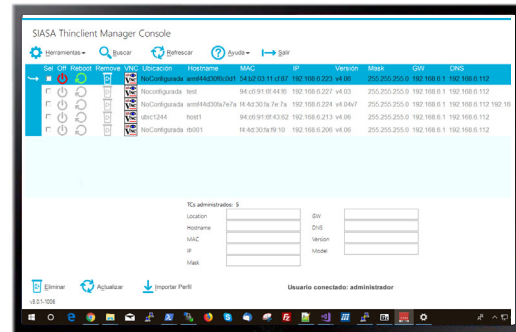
SIASA Thinclient Manager Console

Herramientas Buscar Refrescar Ayuda Salir

| Sel | Off | Reboot | Remove | VNC | Ubicacion | Hostname | MAC | IP | Version | Mask | GW | DNS |
|---|---|---|---|---|---|---|---|---|---|---|---|---|
| | | | | | NoConfigurada | armf44d30f0c0d1 | 54:b2:03:11:cf:87 | 192.168.6.223 | v4.06 | 255.255.255.0 | 192.168.6.1 | 192.168.6.112 |
| | | | | | NoConfigurada | test | f4:c6:91:6f:44:f6 | 192.168.6.227 | v4.03 | 255.255.255.0 | 192.168.6.1 | 192.168.6.112 |
| | | | | | NoConfigurada | armf44d30fa7e7a | f4:4d:30:fa:7e:7a | 192.168.6.224 | v4.04v7 | 255.255.255.0 | 192.168.6.1 | 192.168.6.112 192.16 |
| | | | | | ubic1244 | host1 | f4:c6:91:6f:43:62 | 192.168.6.213 | v4.06 | 255.255.255.0 | 192.168.6.1 | 192.168.6.112 |
| | | | | | NoConfigurada | rb001 | f4:4d:30:fa:f9:10 | 192.168.6.206 | v4.06 | 255.255.255.0 | 192.168.6.1 | 192.168.6.112 |

TCs administrados: 5
Location
Hostname
MAC
IP
Mask
GW
DNS
Version
Model

Eliminar Actualizar Importar Perfil
Usuario conectado: administrador
v3.0.1-1006